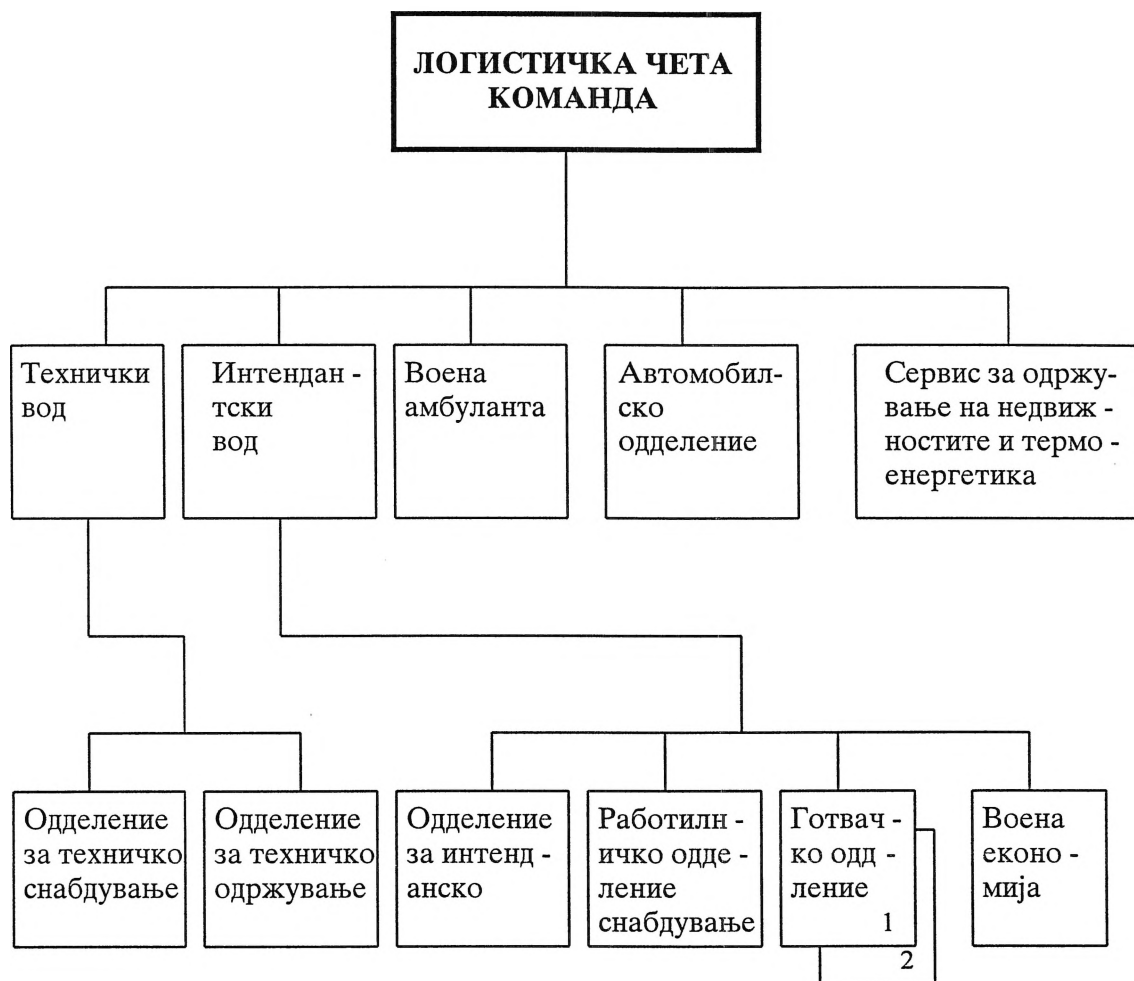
ЛОГИСТИЧКА ЧЕТА КОМАНДА

Технички вод

Интендан - тски вод

Воена амбуланта

Автомобил- ско одделение

Сервис за одржу- вање на недвиж - ностите и термо - енергетика

Одделение за техничко снабдување

Одделение за техничко одржување

Одделение за интенд - анско

Работилн - ичко одде - ление снабдување

Готвач - ко одд - ление

1

2

Воена еконо - мија